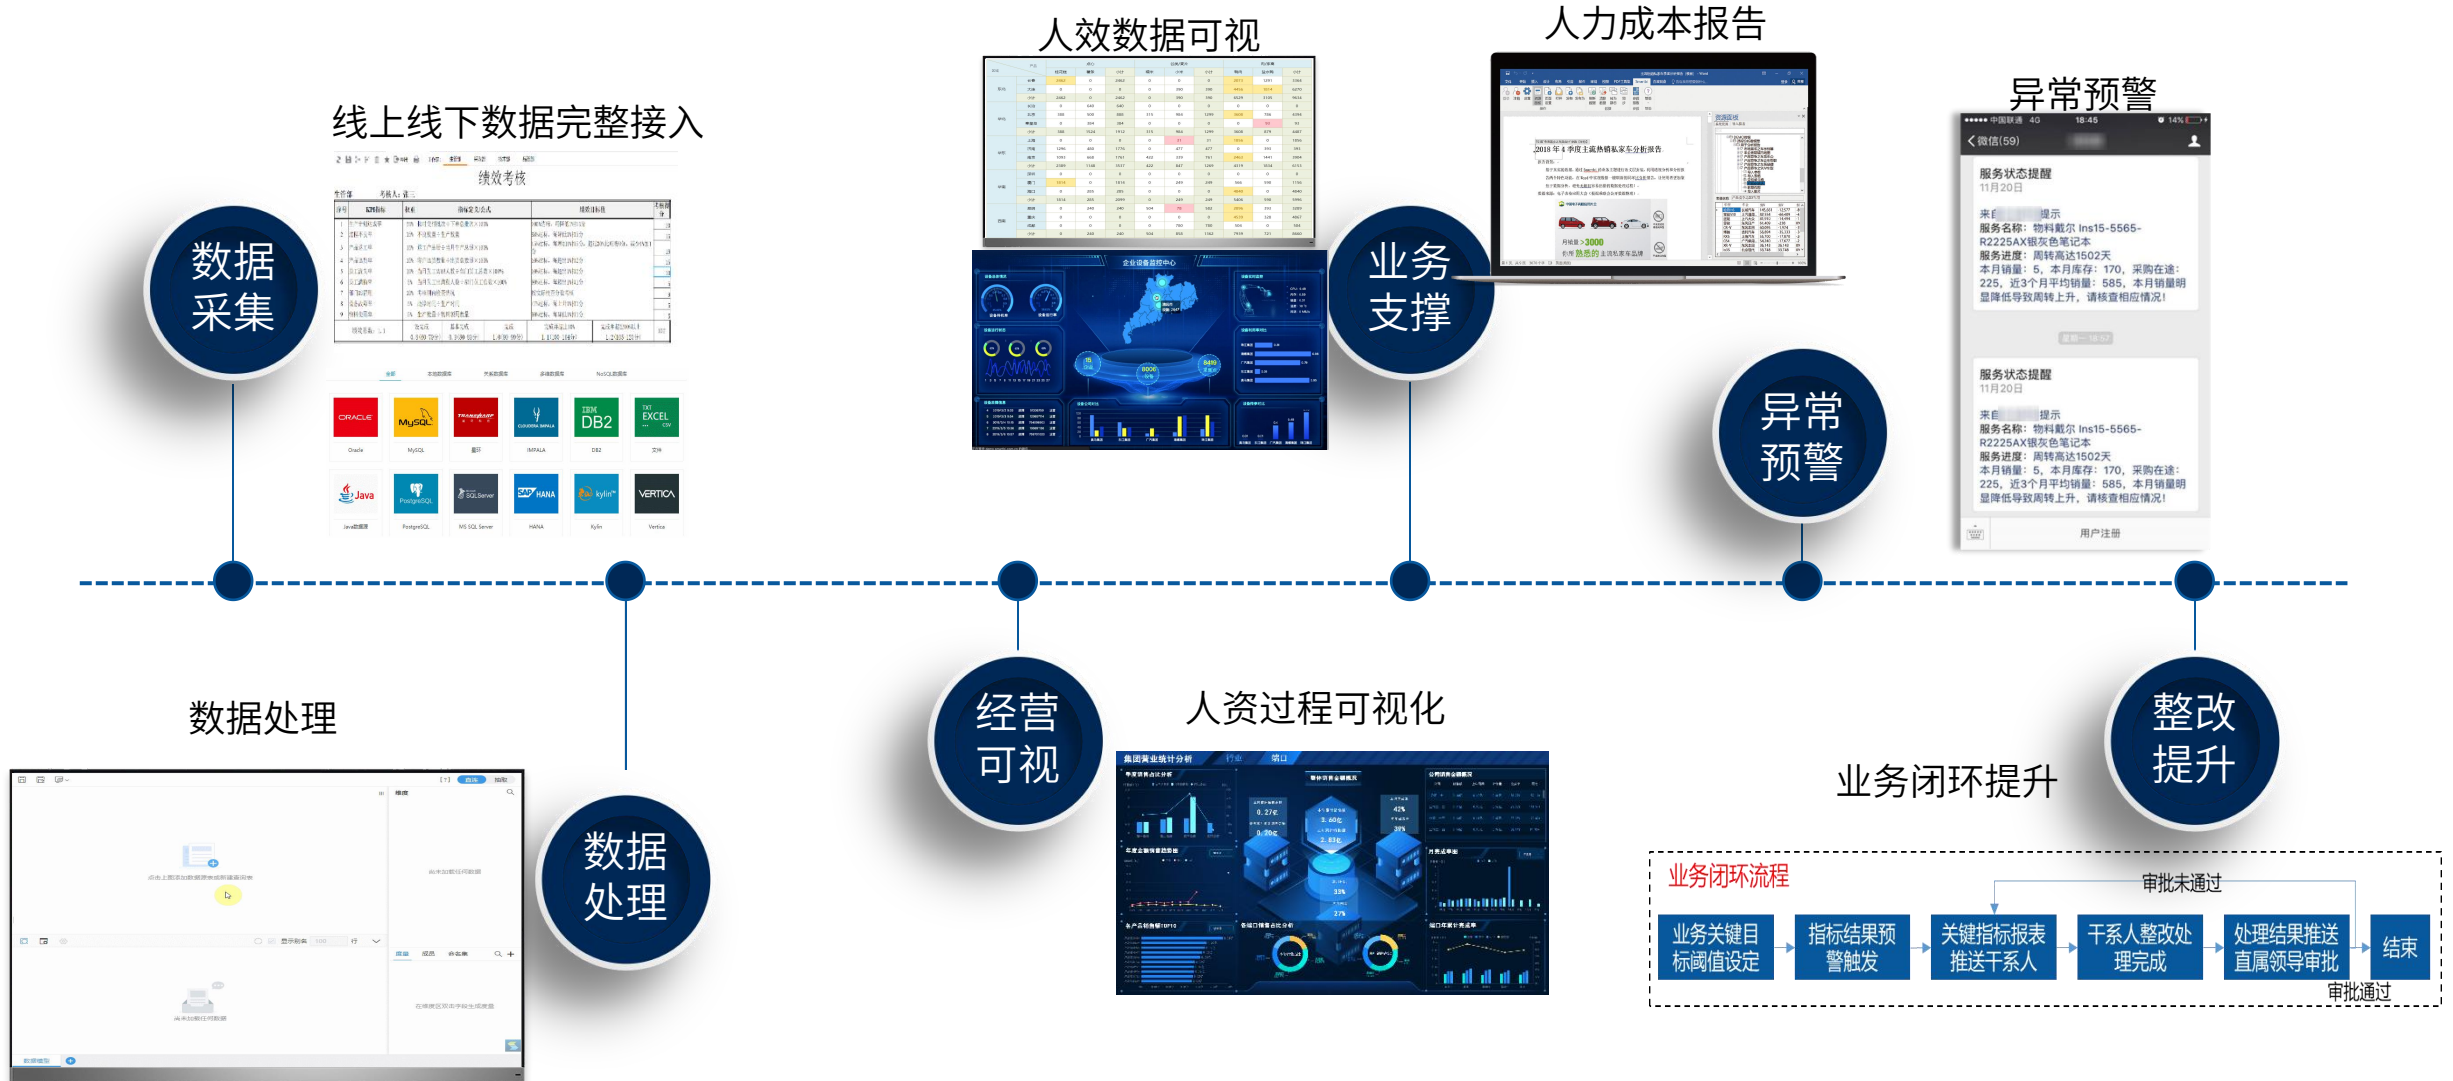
人效数据可视

人力成本报告

线上线下数据完整接入

绩效考核

数据采集

业务支撑

异常预警

异常预警

服务状态提醒
11月20日
服务名称：物料戴尔 Ins15-5565-R2225AX银灰色笔记本
服务进度：周转高达1502天
本月销量：5，本月库存：170，采购在途：225，近3个月平均销量：585，本月销量明显降低导致周转上升，请核查相应情况！

服务状态提醒
11月20日
服务名称：物料戴尔 Ins15-5565-R2225AX银灰色笔记本
服务进度：周转高达1502天
本月销量：5，本月库存：170，采购在途：225，近3个月平均销量：585，本月销量明显降低导致周转上升，请核查相应情况！

用户注册

数据处理

数据处理

经营可视

人资过程可视化

整改提升

业务闭环提升

业务闭环流程

审批未通过

业务关键目标阈值设定 → 指标结果预警触发 → 关键指标报表推送干系人 → 干系人整改处理完成 → 处理结果推送直属领导审批 → 结束

审批通过